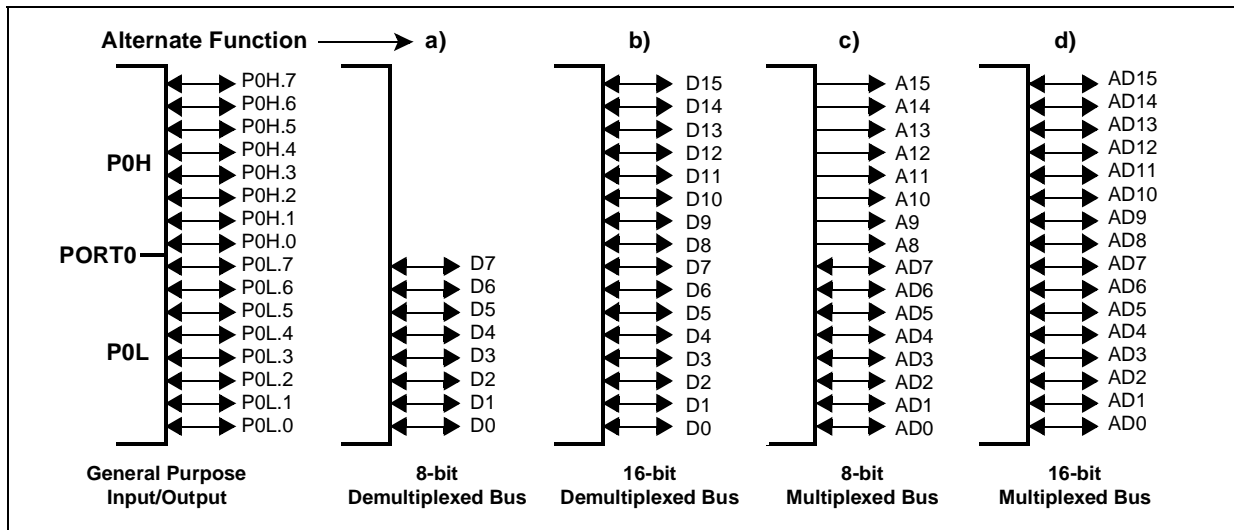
Alternate Function → a)

b)

c)

d)

P0H

PORT0

P0L

P0H.7
P0H.6
P0H.5
P0H.4
P0H.3
P0H.2
P0H.1
P0H.0
P0L.7
P0L.6
P0L.5
P0L.4
P0L.3
P0L.2
P0L.1
P0L.0

D7
D6
D5
D4
D3
D2
D1
D0

D15
D14
D13
D12
D11
D10
D9
D8
D7
D6
D5
D4
D3
D2
D1
D0

A15
A14
A13
A12
A11
A10
A9
A8
AD7
AD6
AD5
AD4
AD3
AD2
AD1
AD0

AD15
AD14
AD13
AD12
AD11
AD10
AD9
AD8
AD7
AD6
AD5
AD4
AD3
AD2
AD1
AD0

General Purpose Input/Output

8-bit Demultiplexed Bus

16-bit Demultiplexed Bus

8-bit Multiplexed Bus

16-bit Multiplexed Bus